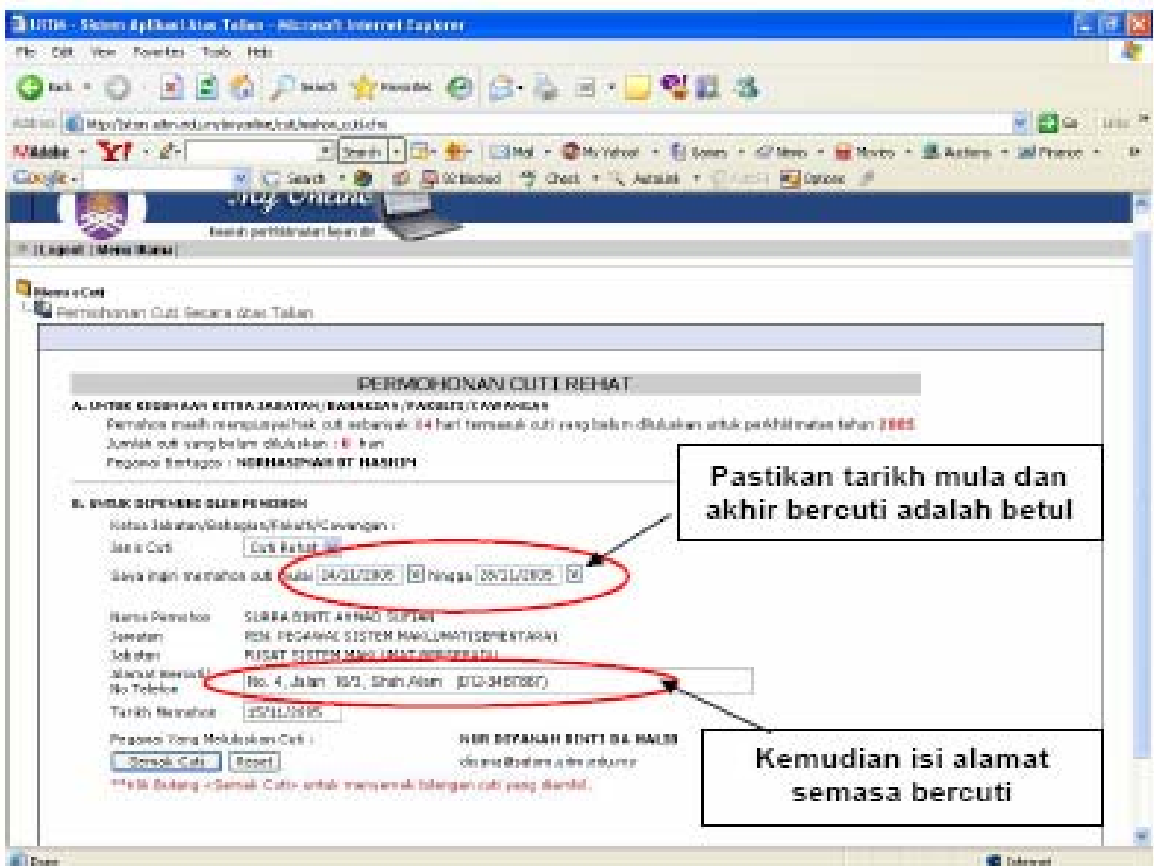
UiTM - Sistem Aplikasi Atas Talian - Microsoft Internet Explorer

File Edit View Favorites Tools Help

Back Search Favorites

Address http://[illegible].uitm.edu.my/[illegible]/cuti/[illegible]_cuti.cfm Go Links

Yahoo! Search Mail My Yahoo! Games News Movies Auctions Finance

Google Search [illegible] blocked Check AutoLink AutoFill Options

My Online

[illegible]

| Logout | Menu Utama |

Menu eCuti
Permohonan Cuti Secara Atas Talian

PERMOHONAN CUTI REHAT

A. UNTUK KEGUNAAN KETUA JABATAN/BAHAGIAN/FAKULTI/CAWANGAN

Pemohon masih mempunyai hak cuti sebanyak 14 hari termasuk cuti yang belum diluluskan untuk perkhidmatan tahun 2005

Jumlah cuti yang belum diluluskan : 0 hari

Pegawai Bertugas : NORHASIPAH BT HASHIM

B. UNTUK DIPENUHI OLEH PEMOHON

Ketua Jabatan/Bahagian/Fakulti/Cawangan :

Jenis Cuti Cuti Rehat

Saya ingin memohon cuti Mulai 24/11/2005 Hingga 28/11/2005

Nama Pemohon SURRA BINTI AHMAD SUPIAN

Jawatan PEN. PEGAWAI SISTEM MAKLUMAT(SEMENTARA)

Jabatan PUSAT SISTEM MAKLUMAT BERSEPADU

Alamat Bercuti / No Telefon No. 4, Jalan 10/3, Shah Alam (012-3456787)

Tarikh Memohon 25/11/2005

Pegawai Yang Meluluskan Cuti : NOR DIYANAH BINTI DA HALIM

Semak Cuti Reset

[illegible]@salam.uitm.edu.my

**Klik Butang <Semak Cuti> untuk menyemak bilangan cuti yang diambil.

Pastikan tarikh mula dan akhir bercuti adalah betul

Kemudian isi alamat semasa bercuti

Done Internet